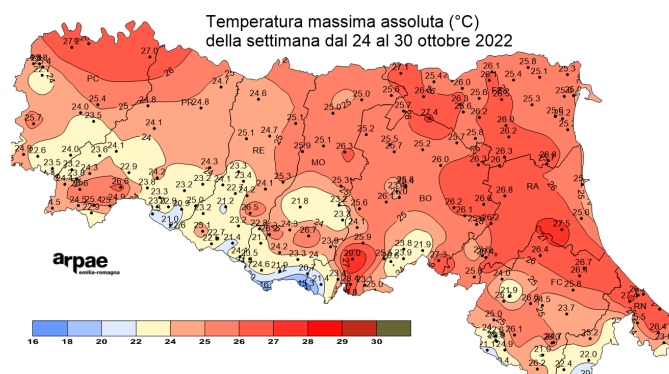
Temperatura massima assoluta (°C)
della settimana dal 24 al 30 ottobre 2022

27.9
27.0
PC
26
25.4
26.0
26.1
25.8
25.3
25.4
25.4
24.0
23.5
25
24.8
PR
24.8
24.6
25.0
25.7
25.6
27.4
25.8
25.3
25.1
24.7
24.1
25.1
25.2
RE
MO
26.3
26.0
25.7
26.3
23.6
24.0
22.9
24.3
23.3
23.2
24.1
26.5
21.8
BO
26.2
26.8
RA
25.6
21.0
22.7
24.2
24.2
23.8
21.9
27.5
25
24.0
21.9
FC
23.7
RN
25.0
22.0
arpae
emilia-romagna
16
18
20
22
24
25
26
27
28
29
30